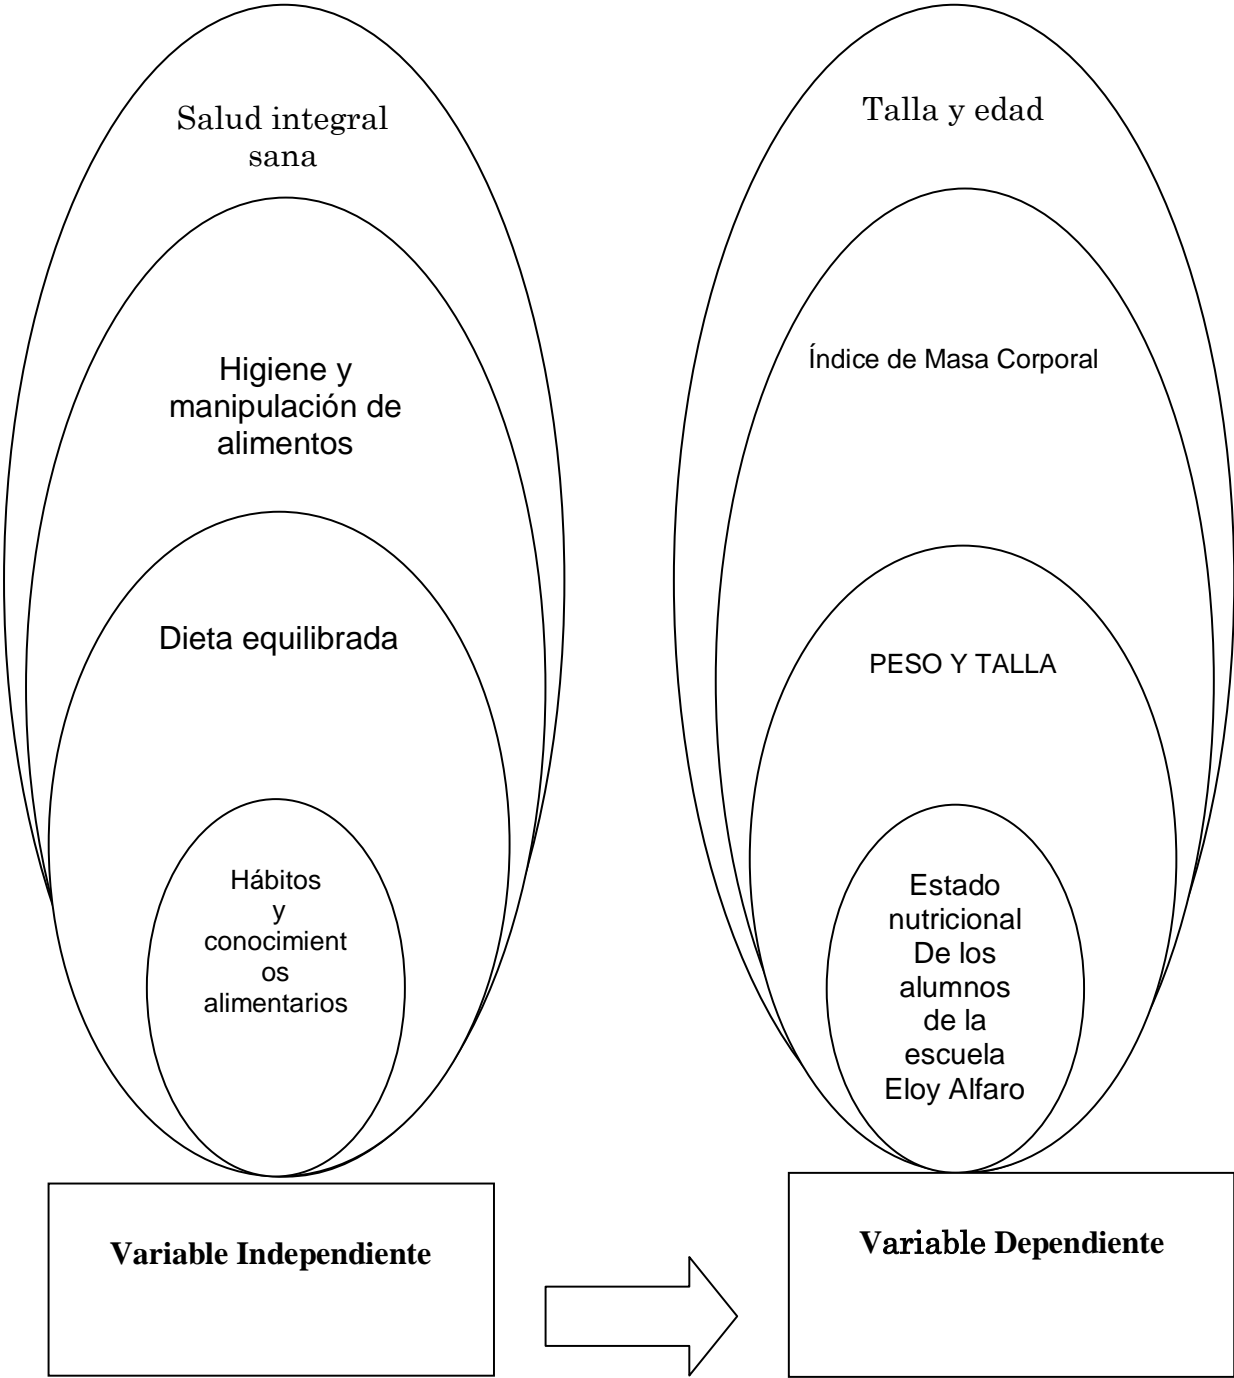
Salud integral sana

Higiene y manipulación de alimentos

Dieta equilibrada

Hábitos y conocimientos alimentarios

Talla y edad

Índice de Masa Corporal

PESO Y TALLA

Estado nutricional De los alumnos de la escuela Eloy Alfaro

**Variable Independiente**

**Variable Dependiente**